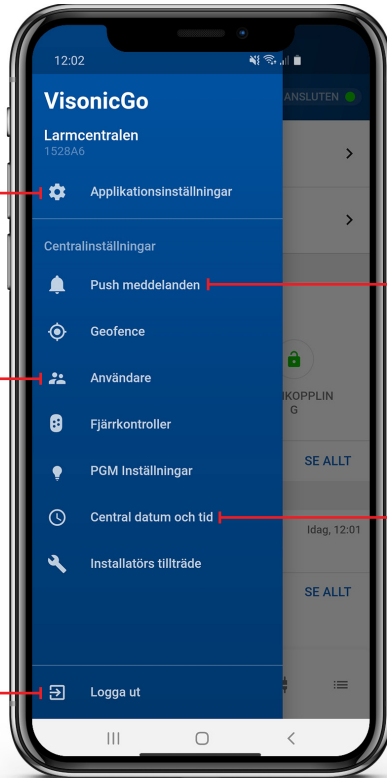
12:02

VisonicGo

Larmcentralen
1528A6

Applikationsinställningar

Centralinställningar

Push meddelanden

Geofence

Användare

Fjärrkontroller

PGM Inställningar

Central datum och tid

Installatörs tillträde

Logga ut

ANSLUTEN

UKOPPLIN G

SE ALLT

Idag, 12:01

SE ALLT